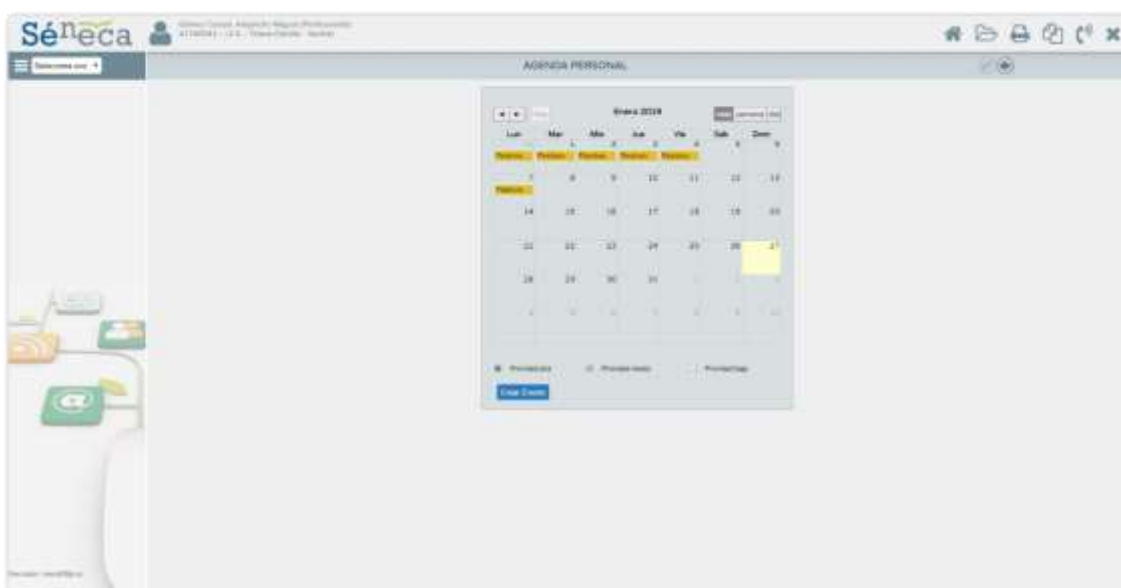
Séneca

Selecciona una

AGENDA PERSONAL

Enero 2019

| Lun | Mar | Mie | Jue | Vie | Sab | Dom |
|---|---|---|---|---|---|---|
| | 1 | 2 | 3 | 4 | 5 | 6 |
| 7 | 8 | 9 | 10 | 11 | 12 | 13 |
| 14 | 15 | 16 | 17 | 18 | 19 | 20 |
| 21 | 22 | 23 | 24 | 25 | 26 | 27 |
| 28 | 29 | 30 | 31 | | | |

Festivo Festivo Festivo Festivo Festivo

Festivo

Crear Evento